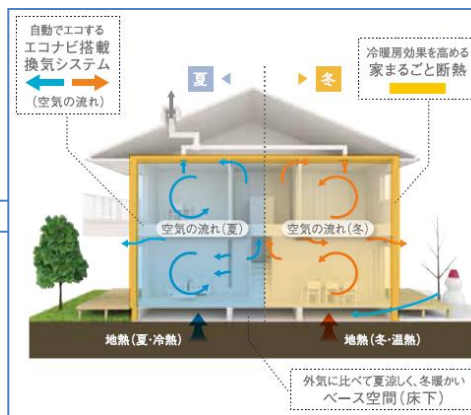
自動でエコする
エコナビ搭載
換気システム
(空気の流れ)

夏

冬

冷暖房効果を高める
家まるごと断熱

空気の流れ(夏)

空気の流れ(冬)

地熱(夏・冷熱)

地熱(冬・温熱)

外気に比べて夏涼しく、冬暖かい
ベース空間(床下)